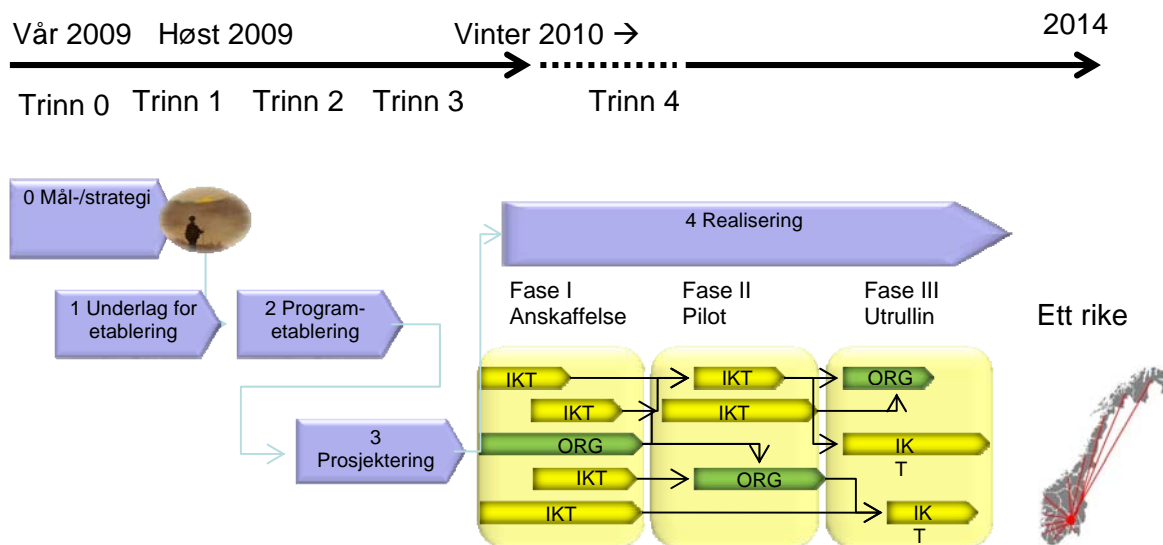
Vår 2009 Høst 2009 Vinter 2010 → 2014

Trinn 0 Trinn 1 Trinn 2 Trinn 3 Trinn 4

0 Mål-/strategi

4 Realisering

1 Underlag for etablering

2 Programetablering

Fase I Anskaffelse

Fase II Pilot

Fase III Utrullin

Ett rike

3 Prosjektering

IKT
IKT
ORG
IKT
IKT

IKT
IKT
ORG

ORG
IK
T
IK
T